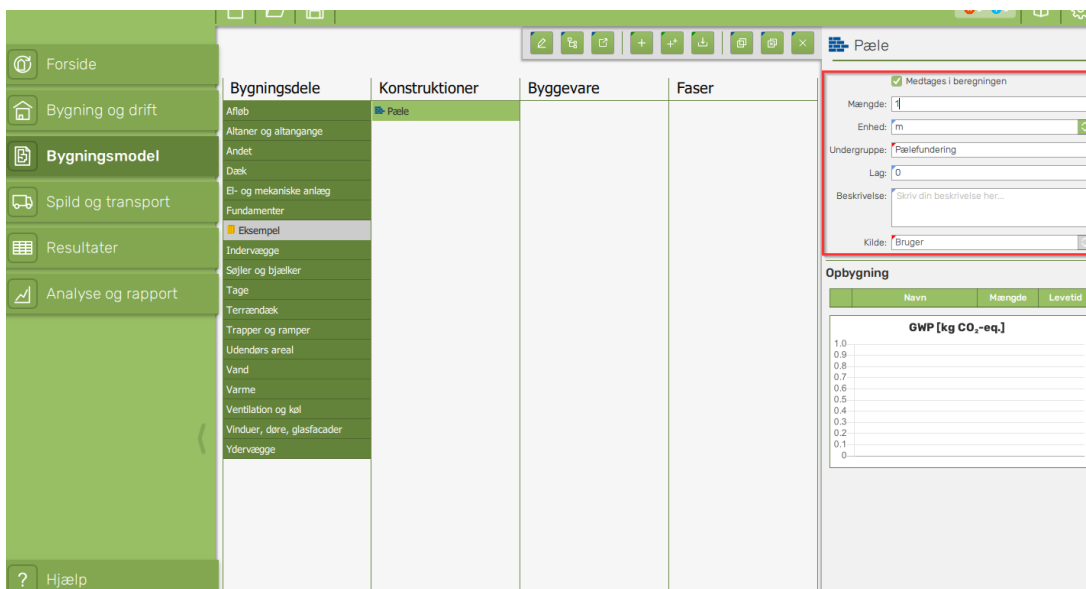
Forside
Bygning og drift
Bygningsmodel
Spild og transport
Resultater
Analyse og rapport
Hjælp

Bygningsdele
Afløb
Altaner og altangange
Andet
Dæk
El- og mekaniske anlæg
Fundamenter
Eksempel
Indervægge
Søjler og bjælker
Tage
Terrændæk
Trapper og ramper
Udendørs areal
Vand
Varme
Ventilation og køl
Vinduer, døre, glasfacader
Ydervægge

Konstruktioner
Pæle

Byggevare

Faser

Pæle
Medtages i beregningen
Mængde: 1
Enhed: m
Undergruppe: Pælefundering
Lag: 0
Beskrivelse: Skriv din beskrivelse her...
Kilde: Bruger

Opbygning
| | Navn | Mængde | Levetid |
|---|---|---|---|

GWP [kg $CO_2$-eq.]
1.0
0.9
0.8
0.7
0.6
0.5
0.4
0.3
0.2
0.1
0